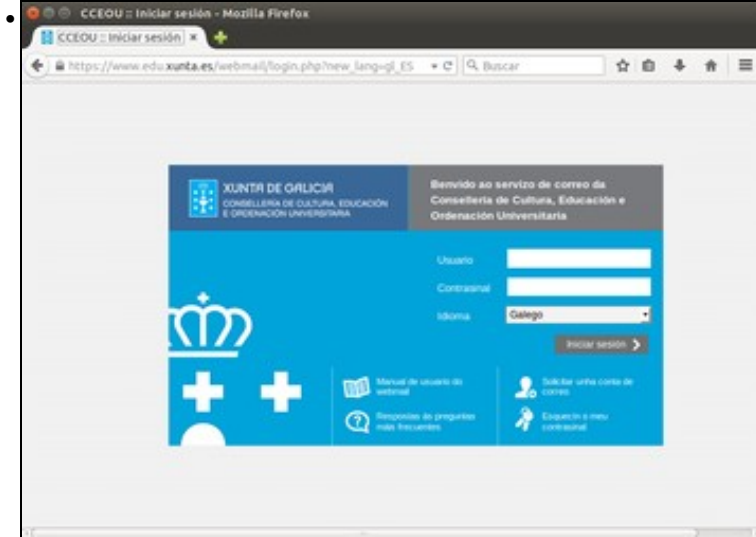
CCEOU :: Iniciar sesión - Mozilla Firefox

CCEOU :: Iniciar sesión ×

https://www.edu.xunta.es/webmail/login.php?new_lang=gl_ES

Buscar

XUNTA DE GALICIA
CONSELLERÍA DE CULTURA, EDUCACIÓN E ORDENACIÓN UNIVERSITARIA

Benvido ao servizo de correo da Consellería de Cultura, Educación e Ordenación Universitaria

Usuario

Contrasinal

Idioma
Galego

Iniciar sesión

Manual de usuario do webmail

Respostas ás preguntas máis frecuentes

Solicitar unha conta de correo

Esquecín o meu contrasinal